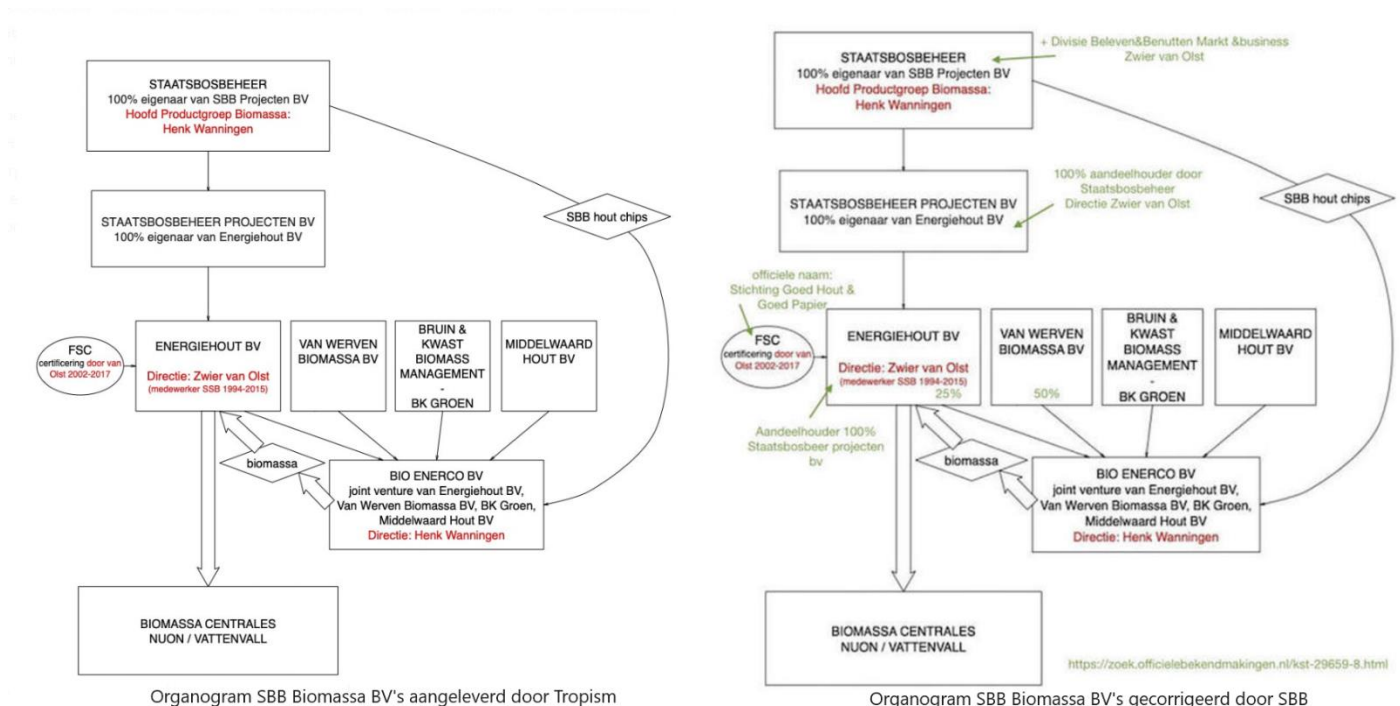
STAATSBOSBEHEER
100% eigenaar van SBB Projecten BV
Hoofd Productgroep Biomassa:
Henk Wanningen

STAATSBOSBEHEER PROJECTEN BV
100% eigenaar van Energiehout BV

SBB hout chips

FSC
certificering door van Olst 2002-2017

ENERGIEHOUT BV
Directie: Zwier van Olst
(medewerker SSB 1994-2015)

VAN WERVEN BIOMASSA BV

BRUIN & KWAST BIOMASS MANAGEMENT
-
BK GROEN

MIDDELWAARD HOUT BV

biomassa

BIO ENERCO BV
joint venture van Energiehout BV, Van Werven Biomassa BV, BK Groen, Middelwaard Hout BV
Directie: Henk Wanningen

BIOMASSA CENTRALES
NUON / VATTENVALL

Organogram SBB Biomassa BV's aangeleverd door Tropism

STAATSBOSBEHEER
100% eigenaar van SBB Projecten BV
Hoofd Productgroep Biomassa:
Henk Wanningen

+ Divisie Beleven&Benutten Markt &business
Zwier van Olst

STAATSBOSBEHEER PROJECTEN BV
100% eigenaar van Energiehout BV

100% aandeelhouder door Staatsbosbeheer
Directie Zwier van Olst

SBB hout chips

officiele naam:
Stichting Goed Hout & Goed Papier

FSC
certificering door van Olst 2002-2017

ENERGIEHOUT BV
Directie: Zwier van Olst
(medewerker SSB 1994-2015)
25%

VAN WERVEN BIOMASSA BV
50%

BRUIN & KWAST BIOMASS MANAGEMENT
-
BK GROEN

MIDDELWAARD HOUT BV

Aandeelhouder 100% Staatsbosbeer projecten bv

biomassa

BIO ENERCO BV
joint venture van Energiehout BV, Van Werven Biomassa BV, BK Groen, Middelwaard Hout BV
Directie: Henk Wanningen

BIOMASSA CENTRALES
NUON / VATTENVALL

https://zoek.officielebekendmakingen.nl/kst-29659-8.html

Organogram SBB Biomassa BV's gecorrigeerd door SBB